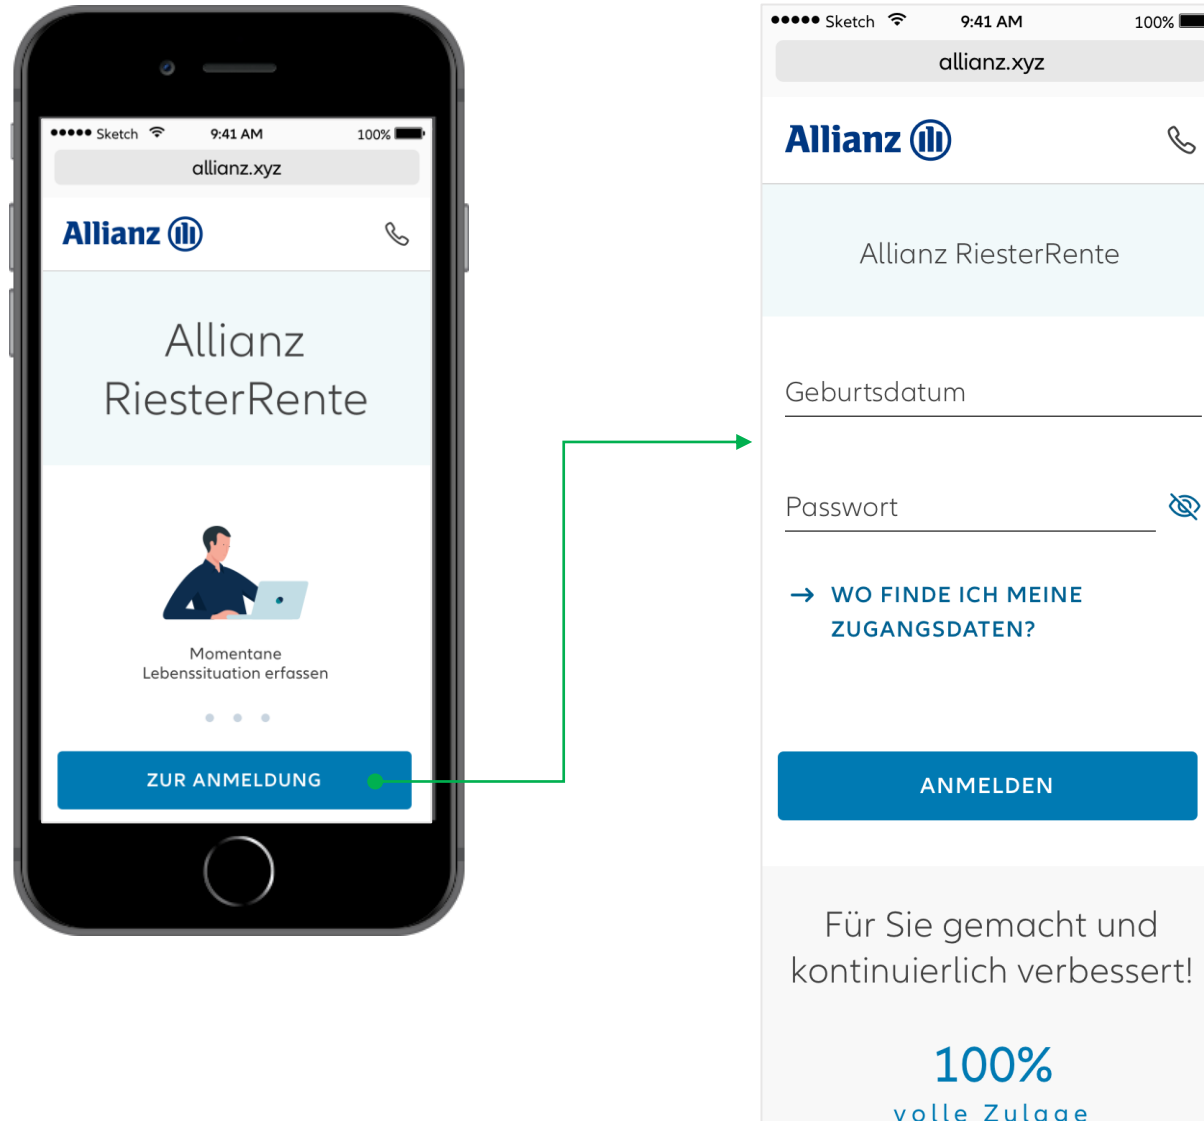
●●●●● Sketch 9:41 AM 100%

allianz.xyz

Allianz

Allianz RiesterRente

Momentane Lebenssituation erfassen

ZUR ANMELDUNG

●●●●● Sketch 9:41 AM 100%

allianz.xyz

Allianz

Allianz RiesterRente

Geburtsdatum

Passwort

→ WO FINDE ICH MEINE ZUGANGSDATEN?

ANMELDEN

Für Sie gemacht und kontinuierlich verbessert!

100%

volle Zulage